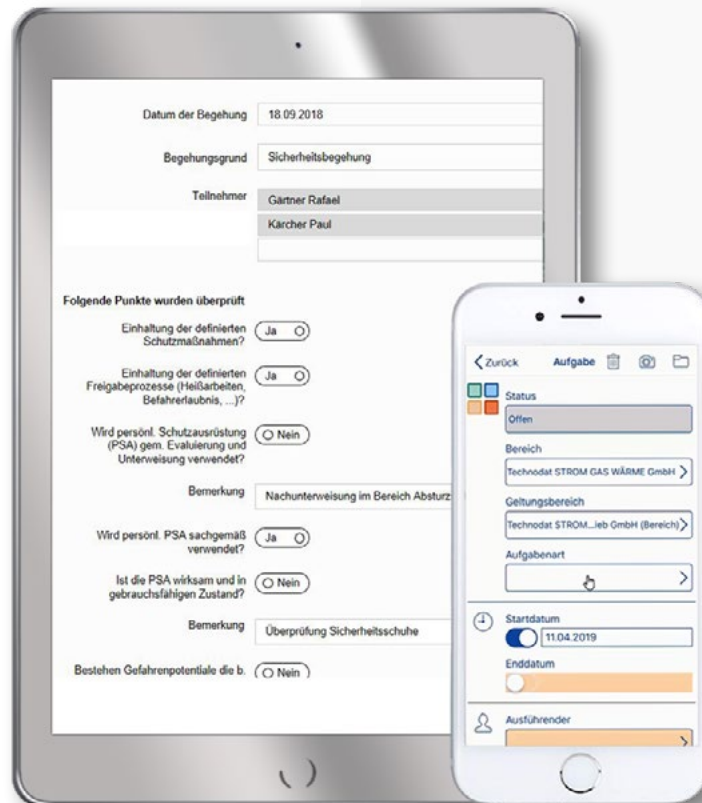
Datum der Begehung 18.09.2018

Begehungsgrund Sicherheitsbegehung

Teilnehmer Gärtner Rafael

Kärcher Paul

Folgende Punkte wurden überprüft

Einhaltung der definierten Schutzmaßnahmen? Ja

Einhaltung der definierten Freigabeprozesse (Heißarbeiten, Befahrerlaubnis, ...)? Ja

Wird persönl. Schutzausrüstung (PSA) gem. Evaluierung und Unterweisung verwendet? Nein

Bemerkung Nachunterweisung im Bereich Absturz

Wird persönl. PSA sachgemäß verwendet? Ja

Ist die PSA wirksam und in gebrauchsfähigen Zustand? Nein

Bemerkung Überprüfung Sicherheitsschuhe

Bestehen Gefahrenpotentiale die b. Nein

Zurück Aufgabe

Status

Offen

Bereich

Technodat STROM GAS WÄRME GmbH

Geltungsbereich

Technodat STROM...ieb GmbH (Bereich)

Aufgabenart

Startdatum

11.04.2019

Enddatum

Ausführender